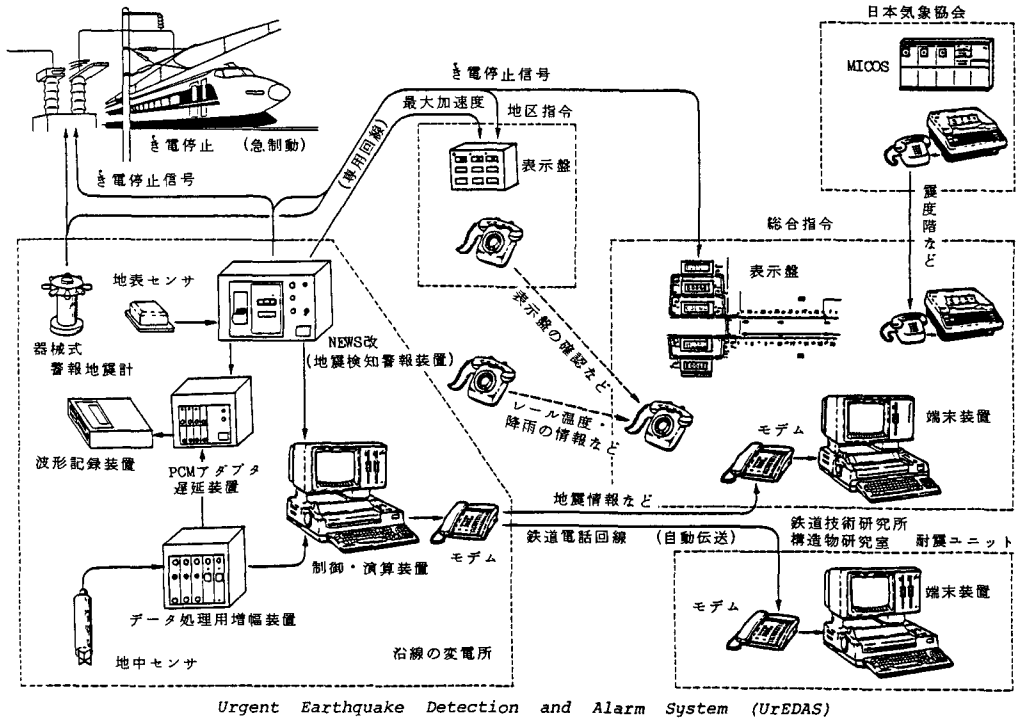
日本気象協会

MICOS

き電停止信号

最大加速度

地区指令

（専用回線）

表示盤

き電停止　（急制動）

き電停止信号

震度階など

総合指令

表示盤

地表センサ

表示盤の確認など

器械式
警報地震計

NEWS改
（地震検知警報装置）

レール温度・降雨の情報など

端末装置

波形記録装置

PCMアダプタ
遅延装置

モデム

地震情報など

鉄道技術研究所
構造物研究室　耐震ユニット

鉄道電話回線　（自動伝送）

モデム

制御・演算装置

モデム

端末装置

データ処理用増幅装置

地中センサ

沿線の変電所

Urgent Earthquake Detection and Alarm System (UrEDAS)